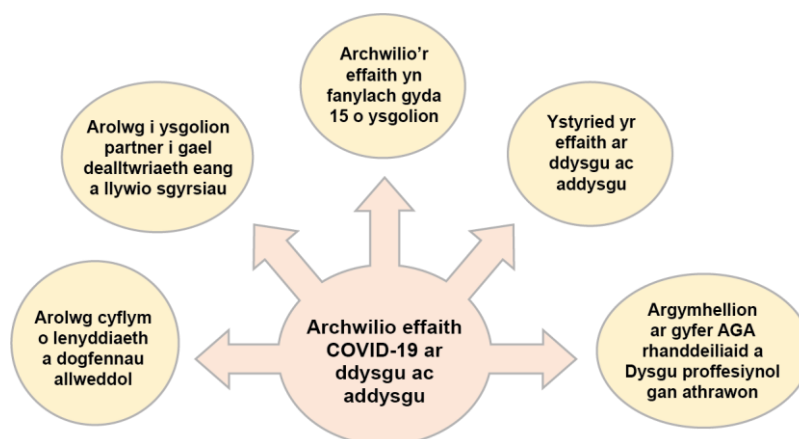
Archwilio'r effaith yn fanylach gyda 15 o ysgolion

Arolwg i ysgolion partner i gael dealltwriaeth eang a llywio sgyrsiau

Ystyried yr effaith ar ddysgu ac addysgu

Arolwg cyflym o lenyddiaeth a dogfennau allweddol

Archwilio effaith COVID-19 ar ddysgu ac addysgu

Argymhellion ar gyfer AGA rhanddeiliaid a Dysgu proffesiynol gan athrawon